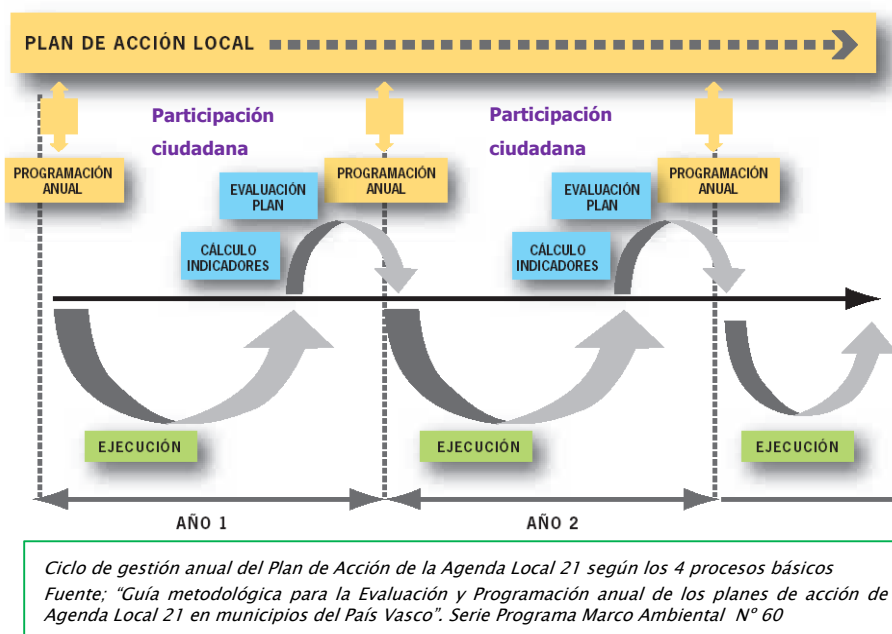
PLAN DE ACCIÓN LOCAL

Participación ciudadana

Participación ciudadana

PROGRAMACIÓN ANUAL

EVALUACIÓN PLAN

PROGRAMACIÓN ANUAL

EVALUACIÓN PLAN

PROGRAMACIÓN ANUAL

CÁLCULO INDICADORES

CÁLCULO INDICADORES

EJECUCIÓN

EJECUCIÓN

EJECUCIÓN

AÑO 1

AÑO 2

Ciclo de gestión anual del Plan de Acción de la Agenda Local 21 según los 4 procesos básicos

Fuente; "Guía metodológica para la Evaluación y Programación anual de los planes de acción de Agenda Local 21 en municipios del País Vasco". Serie Programa Marco Ambiental Nº 60